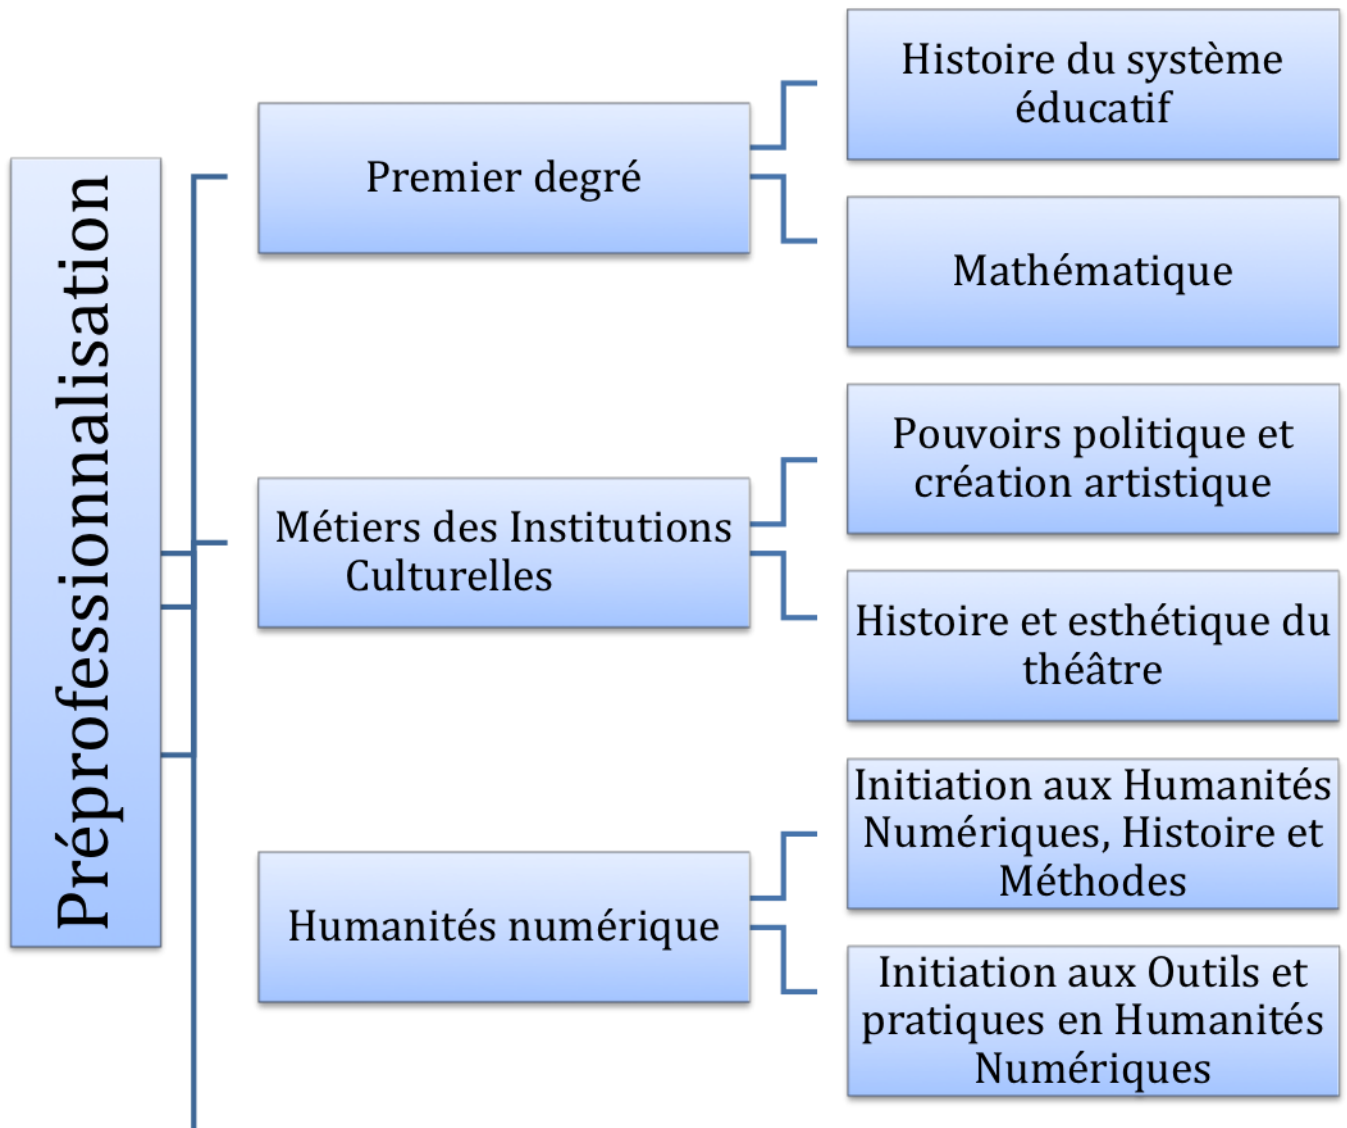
Préprofessionnalisation

Premier degré

Histoire du système éducatif

Mathématique

Métiers des Institutions Culturelles

Pouvoirs politique et création artistique

Histoire et esthétique du théâtre

Humanités numérique

Initiation aux Humanités Numériques, Histoire et Méthodes

Initiation aux Outils et pratiques en Humanités Numériques